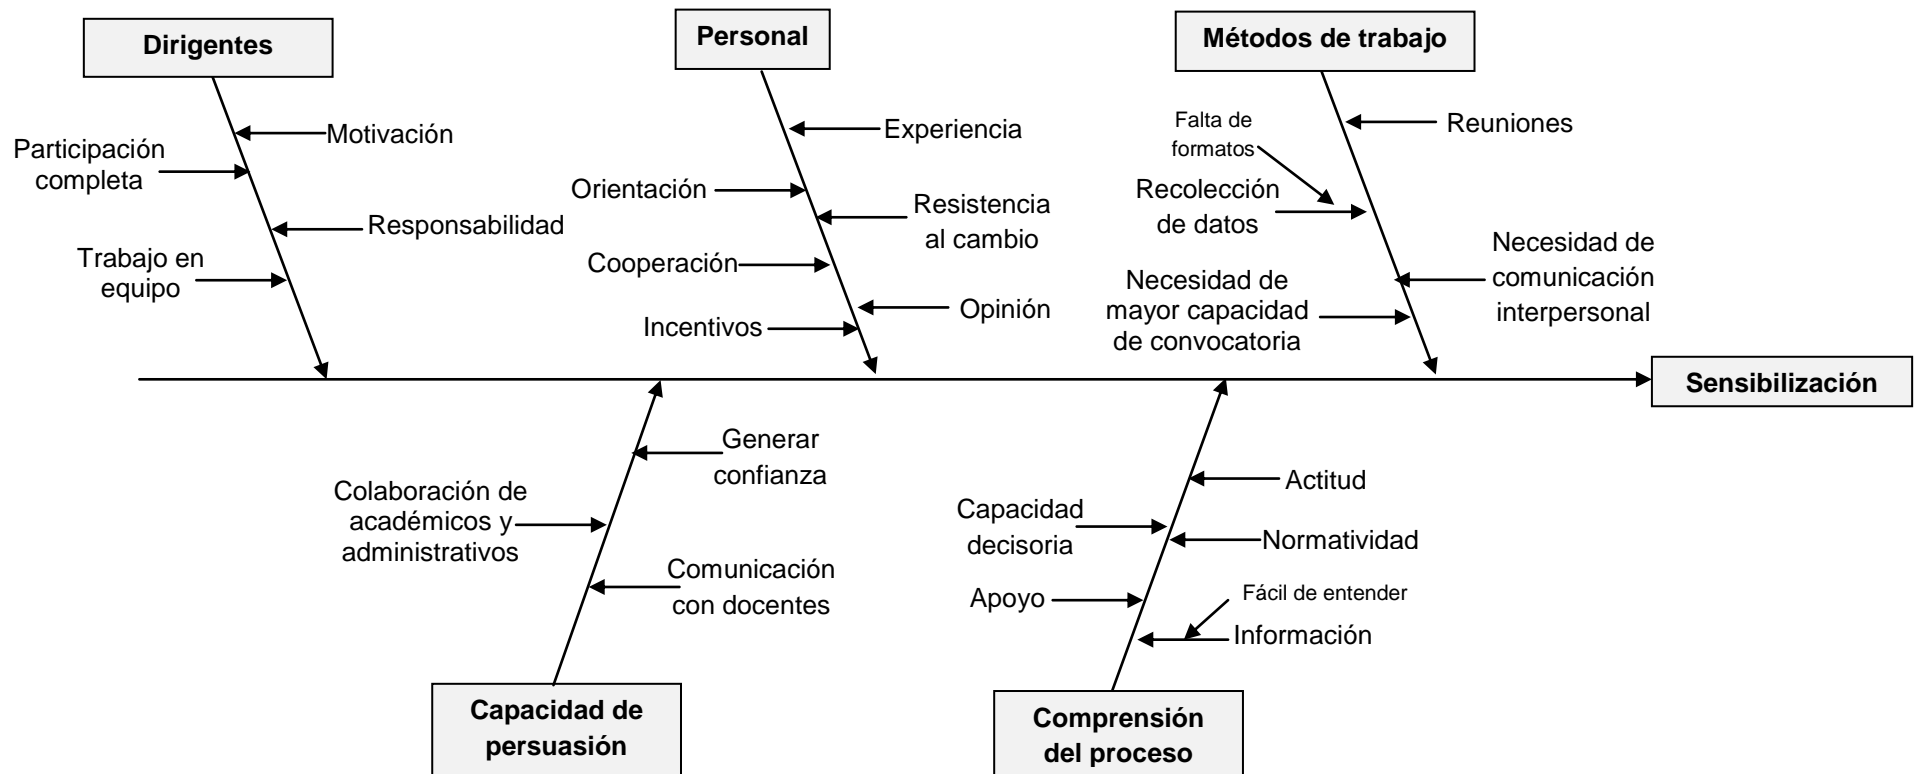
Dirigentes

Motivación

Participación completa

Responsabilidad

Trabajo en equipo

Personal

Experiencia

Orientación

Resistencia al cambio

Cooperación

Opinión

Incentivos

Métodos de trabajo

Reuniones

Falta de formatos

Recolección de datos

Necesidad de comunicación interpersonal

Necesidad de mayor capacidad de convocatoria

Sensibilización

Generar confianza

Colaboración de académicos y administrativos

Comunicación con docentes

Capacidad de persuasión

Actitud

Capacidad decisoria

Normatividad

Apoyo

Fácil de entender

Información

Comprensión del proceso